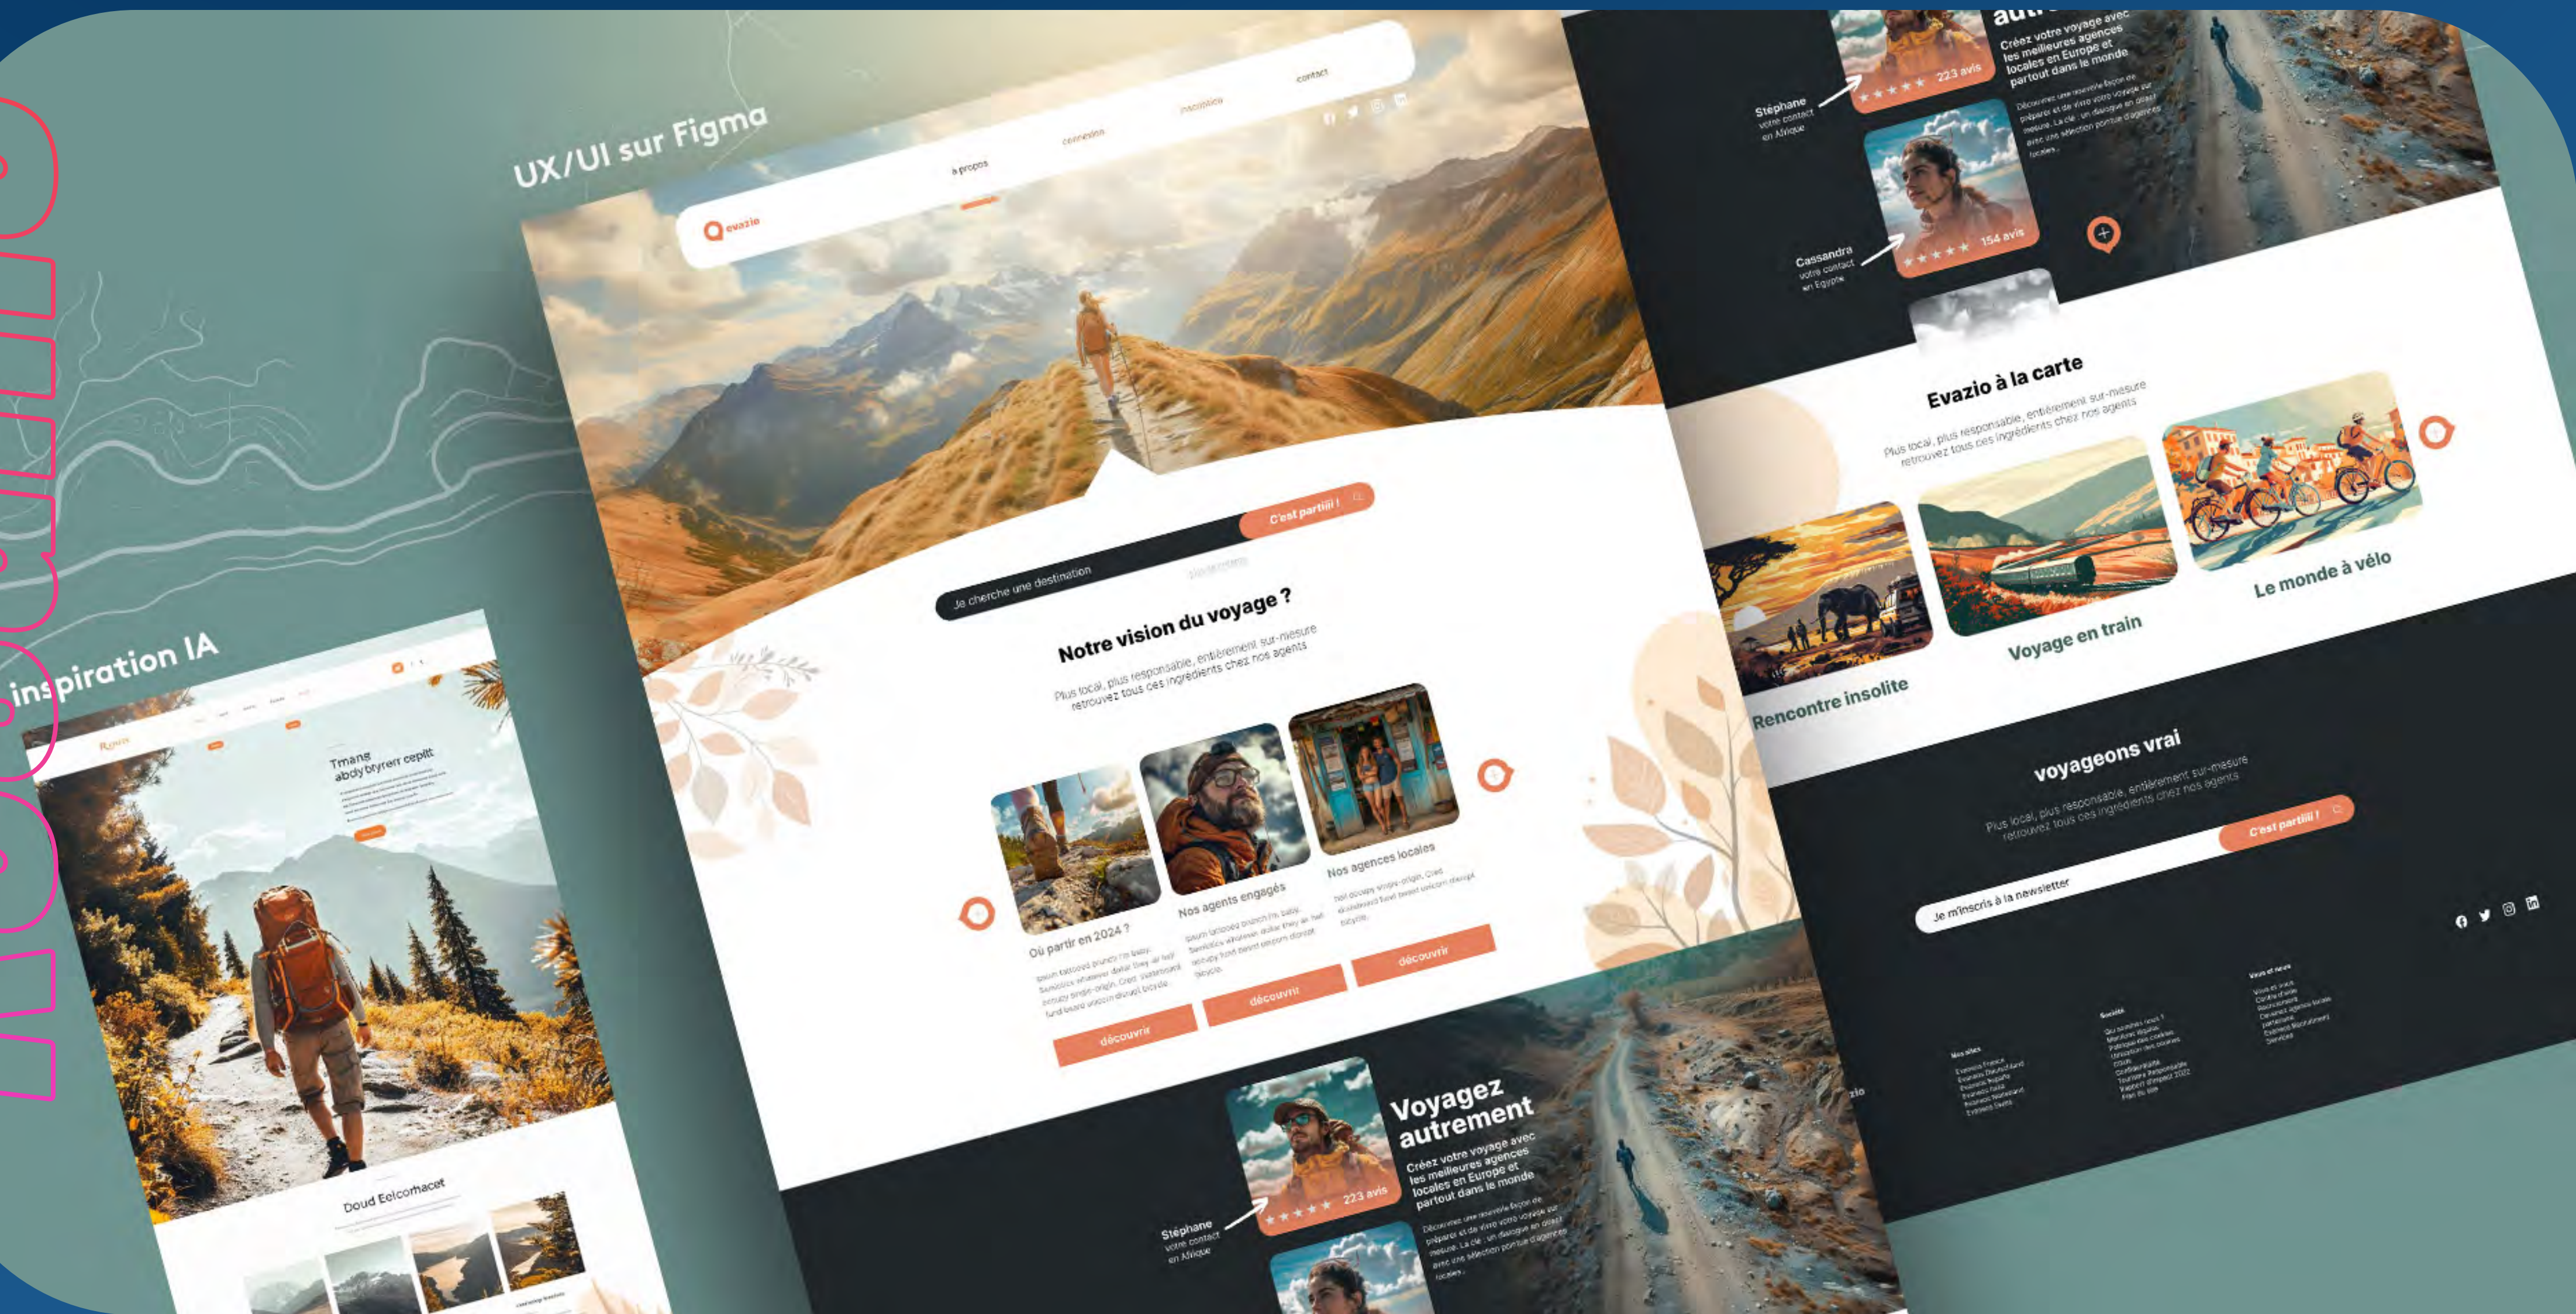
UX/UI sur Figma

inspiration IA

evazio

à propos

connexion

inscription

contact

Je cherche une destination

C'est partiiii !

Notre vision du voyage ?

Plus local, plus responsable, entièrement sur-mesure retrouvez tous ces ingrédients chez nos agents

Où partir en 2024 ?

Nos agents engagés

Nos agences locales

découvrir

découvrir

découvrir

Voyagez autrement

Créez votre voyage avec les meilleures agences locales en Europe et partout dans le monde

★★★★ 223 avis

Stéphane votre contact en Afrique

Cassandra votre contact en Egypte

★★★★★ 154 avis

Evazio à la carte

Plus local, plus responsable, entièrement sur-mesure retrouvez tous ces ingrédients chez nos agents

Rencontre insolite

Voyage en train

Le monde à vélo

voyageons vrai

Plus local, plus responsable, entièrement sur-mesure retrouvez tous ces ingrédients chez nos agents

Je m'inscris à la newsletter

C'est partiiii !

Tmang abdy bryrerr ceplit

Doud Eelcorhacet